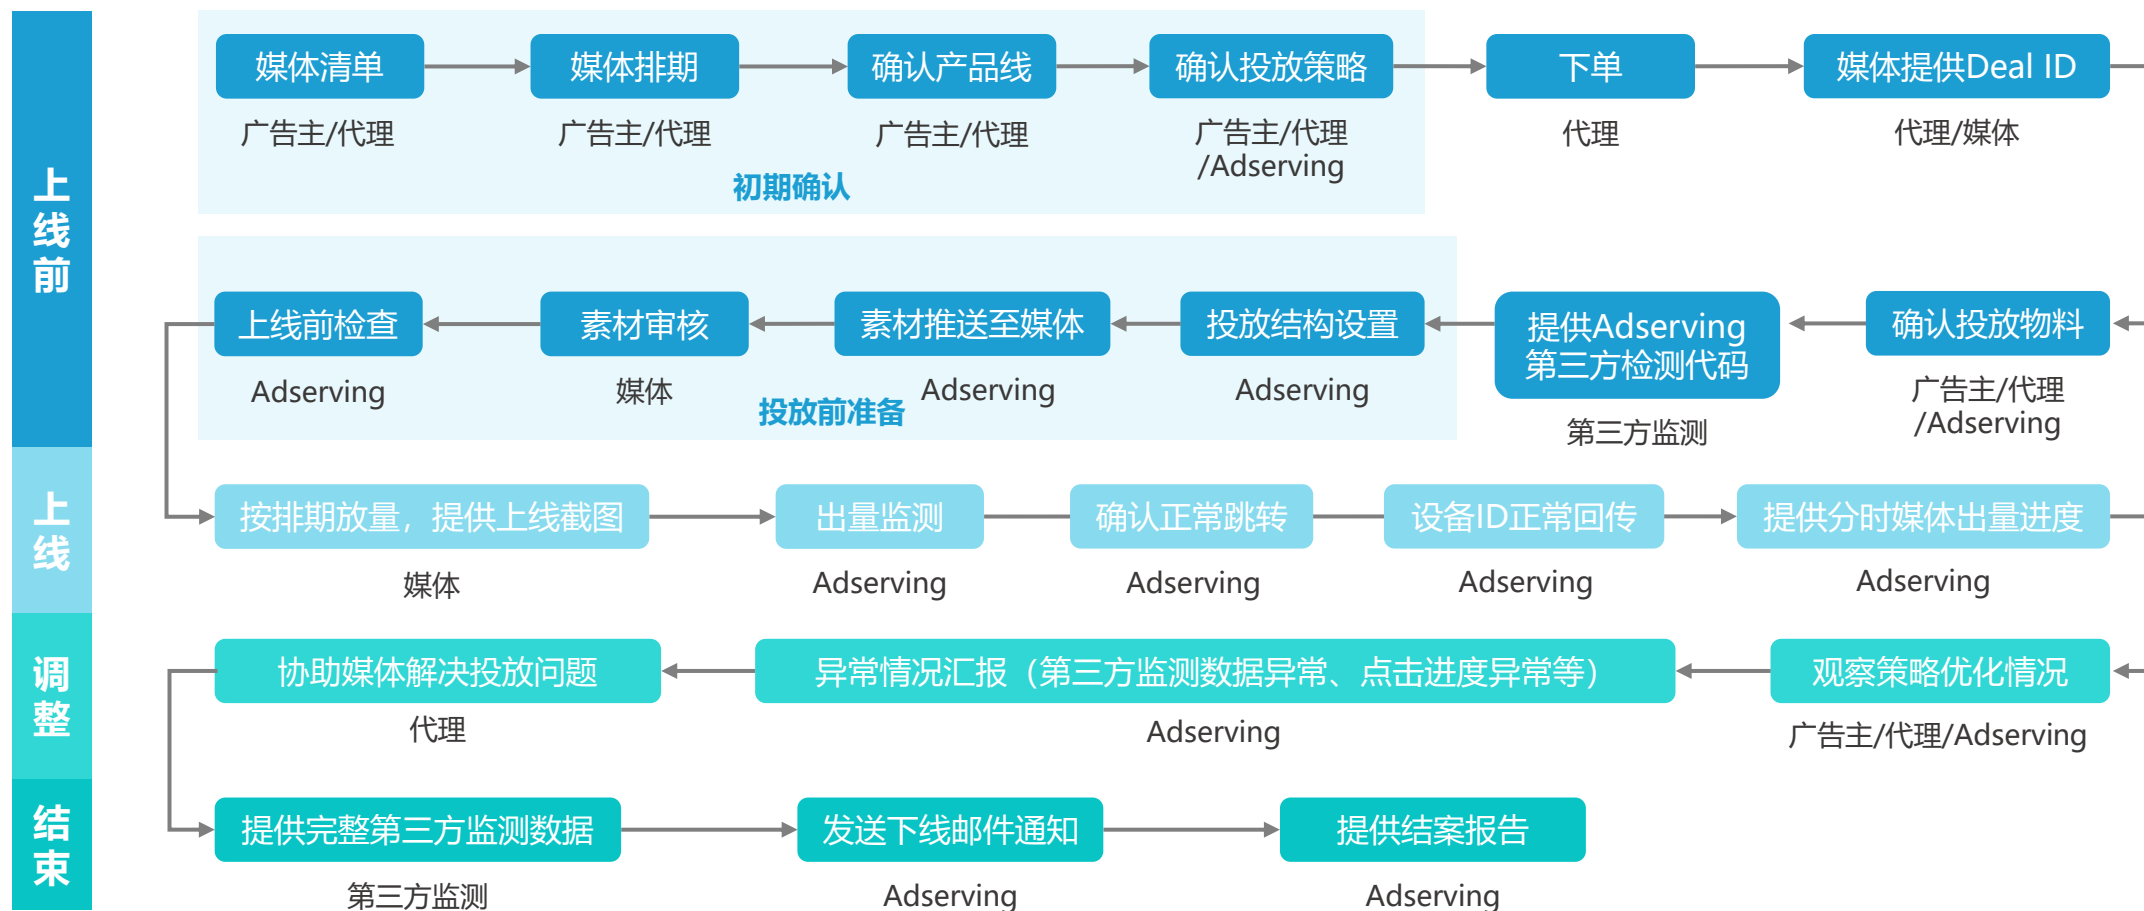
上线前

媒体清单
广告主/代理

媒体排期
广告主/代理

确认产品线
广告主/代理

确认投放策略
广告主/代理/Adserving

初期确认

下单
代理

媒体提供Deal ID
代理/媒体

确认投放物料
广告主/代理/Adserving

提供Adserving第三方检测代码
第三方监测

投放结构设置
Adserving

素材推送至媒体
Adserving

素材审核
媒体

上线前检查
Adserving

投放前准备

上线

按排期放量，提供上线截图
媒体

出量监测
Adserving

确认正常跳转
Adserving

设备ID正常回传
Adserving

提供分时媒体出量进度
Adserving

调整

观察策略优化情况
广告主/代理/Adserving

异常情况汇报（第三方监测数据异常、点击进度异常等）
Adserving

协助媒体解决投放问题
代理

结束

提供完整第三方监测数据
第三方监测

发送下线邮件通知
Adserving

提供结案报告
Adserving